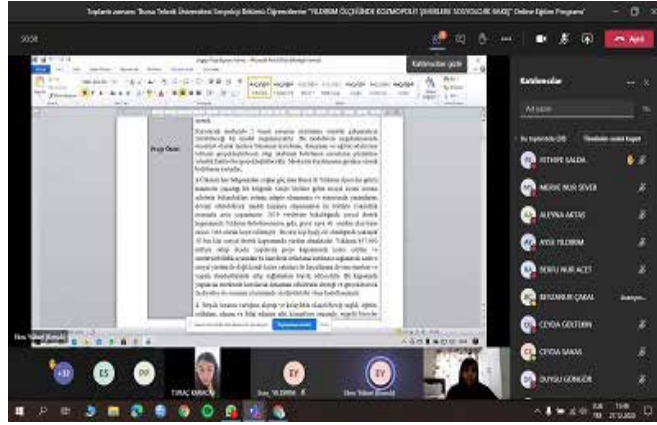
Toplantı sunucu "Bursa Teknik Üniversitesi Sosyoloji Bölümü Öğrencilerine "YILDIRIM ÖLÇEĞİNDE KOZMOPOLİT ŞEHİRLERE SOSYOLOJİK BAKIŞ" Online Eğitim Programı"

50:58

Ayrıl

Katılımcılar

Katılımcıları göster

Ad yazın

Bu toplantıda (28)

Tümünün sesini kapat

FETHİYE SALDA

MERVE NUR SEVER

ALEYNA AKTAŞ

AYSE YILDIRIM

SORU NUR ACET

BEYZANUR ÇAKAL

CEYDA GÖLTEPE

CEYDA SARAŞ

DUYGU GÜNGÖR

Proje Özeti

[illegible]

+32

ES

DP

TUBAÇ KARACA

Sinan YILDIRIM

EY

Ebru Yüksel (Konuk)

Ebru Yüksel (Konuk)

21.12.2020